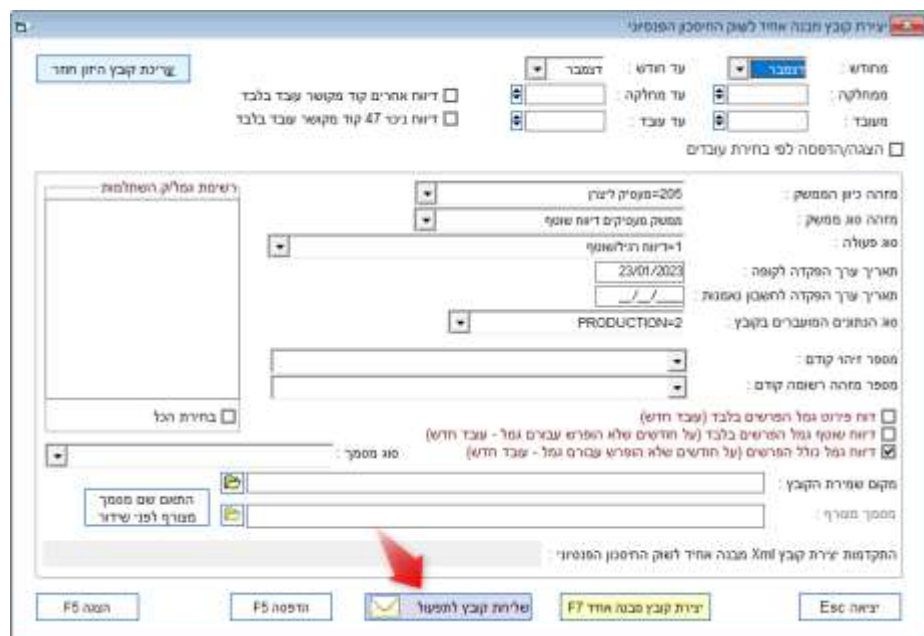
יצירת קובץ מבנה אחיד לשוק החיסכון הפנסיוני

מחודש: דצמבר
עד חודש: דצמבר
ממחלקה:
עד מחלקה:
מעובד:
עד עובד:
יצירת קובץ היזון חוזר
דיווח אחרים קוד מקושר עובד בלבד
דיווח ניכוי 47 קוד מקושר עובד בלבד
הצגה/הדפסה לפי בחירת עובדים

מזהה כיוון הממשק: 205=מעסיק ליצרן
מזהה סוג ממשק: ממשק מעסיקים דיווח שוטף
סוג פעולה: 1=דיווח רגיל/שוטף
תאריך ערך הפקדה לקופה: 23/01/2023
תאריך ערך הפקדה לחשבון נאמנות: __/__/____
סוג הנתונים המועברים בקובץ: PRODUCTION=2
מספר זיהוי קודם:
מספר מזהה רשומה קודם:
רשימת גמל/ק. השתלמות
בחירת הכל
דווח פירוט גמל הפרשים בלבד (עובד חדש)
דיווח שוטף גמל הפרשים בלבד (על חודשים שלא הופרש עבורם גמל - עובד חדש)
דיווח גמל כולל הפרשים (על חודשים שלא הופרש עבורם גמל - עובד חדש)
סוג מסמך:
מקום שמירת הקובץ:
מסמך מצורף:
התאם שם מסמך מצורף לפני שידור
התקדמות יצירת קובץ Xml מבנה אחיד לשוק החיסכון הפנסיוני:

יציאה Esc
יצירת קובץ מבנה אחיד F7
שליחת קובץ לתפעול
הדפסה F5
הצגה F5